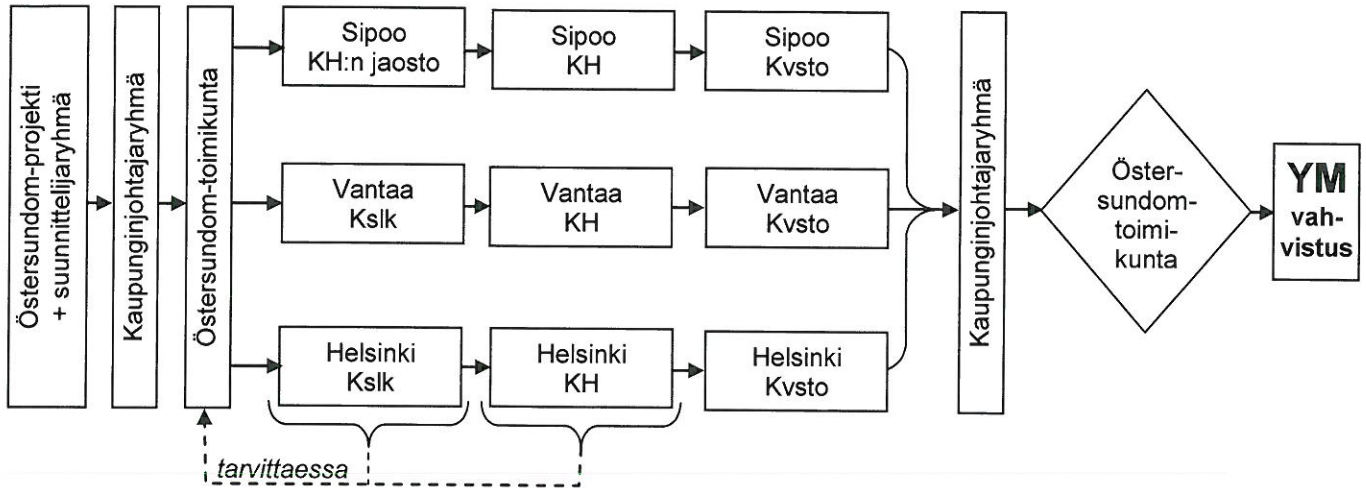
Östersundom-projekti + suunnittelijaryhmä

Kaupunginjohtajaryhmä

Östersundom-toimikunta

Sipoo KH:n jaosto

Sipoo KH

Sipoo Kvsto

Vantaa Kslk

Vantaa KH

Vantaa Kvsto

Helsinki Kslk

Helsinki KH

Helsinki Kvsto

tarvittaessa

Kaupunginjohtajaryhmä

Öster-sundom-toimi-kunta

YM vahvistus